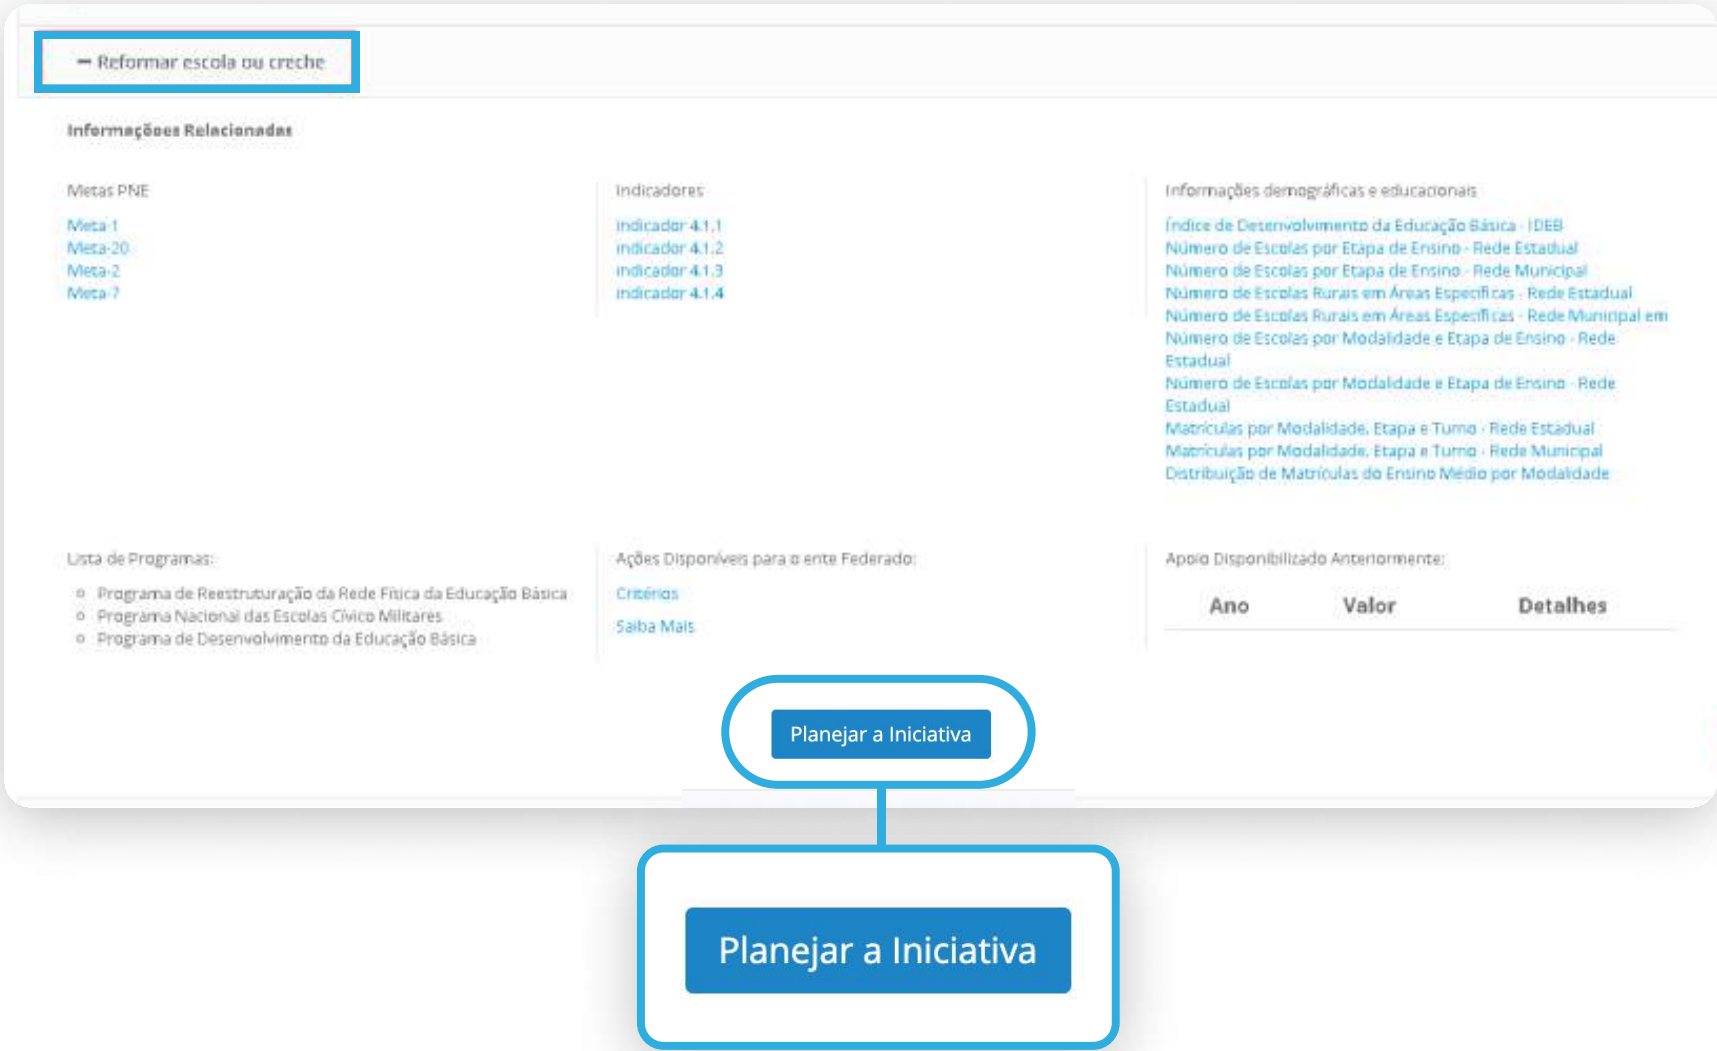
− Reformar escola ou creche

Informações Relacionadas

Metas PNE

Meta-1
Meta-20
Meta-2
Meta-7

Indicadores

Indicador 4.1.1
Indicador 4.1.2
Indicador 4.1.3
Indicador 4.1.4

Informações demográficas e educacionais

Índice de Desenvolvimento da Educação Básica - IDEB
Número de Escolas por Etapa de Ensino - Rede Estadual
Número de Escolas por Etapa de Ensino - Rede Municipal
Número de Escolas Rurais em Áreas Específicas - Rede Estadual
Número de Escolas Rurais em Áreas Específicas - Rede Municipal em
Número de Escolas por Modalidade e Etapa de Ensino - Rede Estadual
Número de Escolas por Modalidade e Etapa de Ensino - Rede Estadual
Matrículas por Modalidade, Etapa e Turno - Rede Estadual
Matrículas por Modalidade, Etapa e Turno - Rede Municipal
Distribuição de Matrículas do Ensino Médio por Modalidade

Lista de Programas:

○ Programa de Reestruturação da Rede Física da Educação Básica
○ Programa Nacional das Escolas Cívico Militares
○ Programa de Desenvolvimento da Educação Básica

Ações Disponíveis para o ente Federado:

Critérios

Saiba Mais

Apoio Disponibilizado Anteriormente:

| Ano | Valor | Detalhes |
|---|---|---|

Planejar a Iniciativa

Planejar a Iniciativa